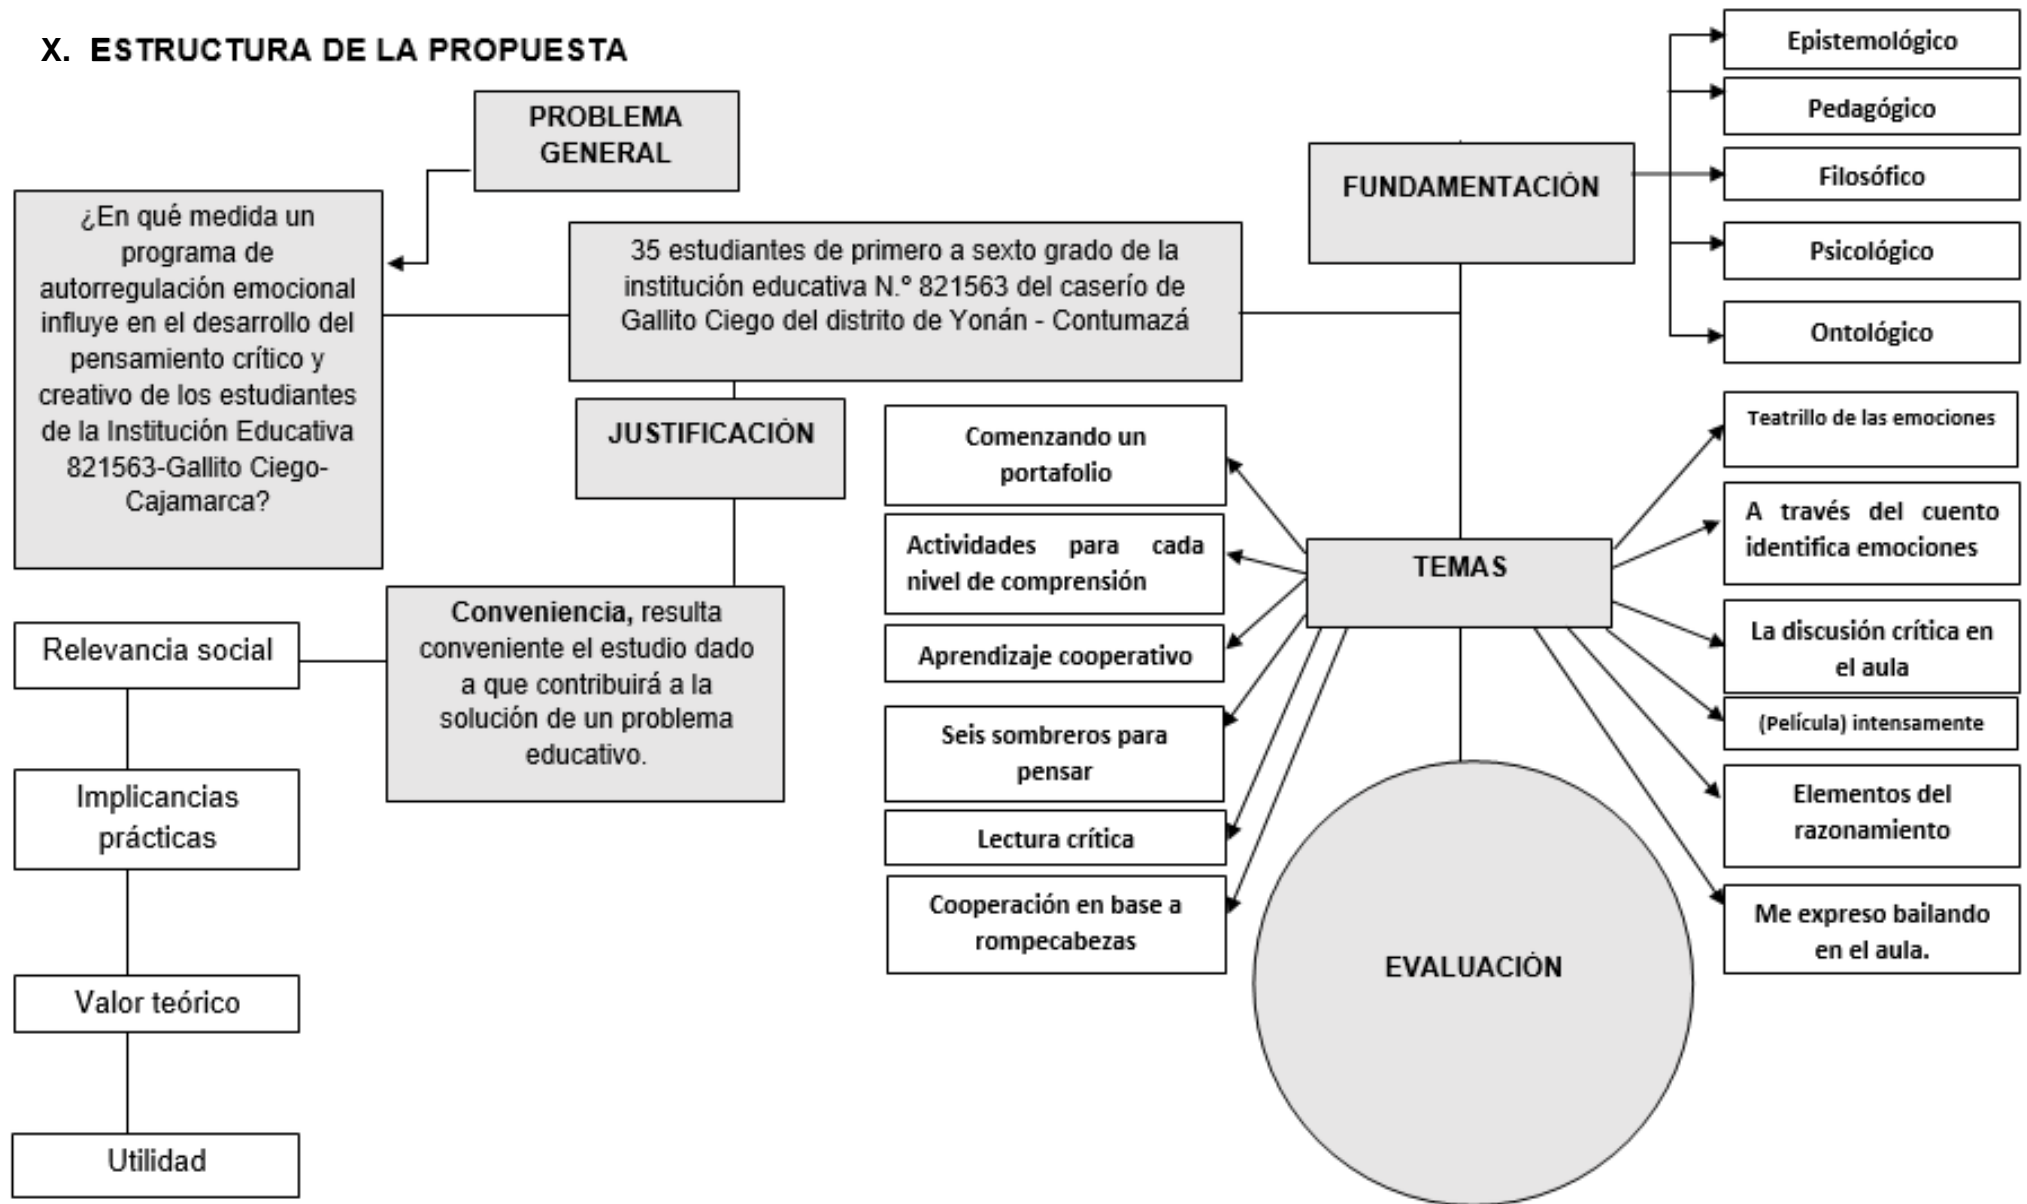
X. ESTRUCTURA DE LA PROPUESTA

PROBLEMA GENERAL

¿En qué medida un programa de autorregulación emocional influye en el desarrollo del pensamiento crítico y creativo de los estudiantes de la Institución Educativa 821563-Gallito Ciego-Cajamarca?

35 estudiantes de primero a sexto grado de la institución educativa N.° 821563 del caserío de Gallito Ciego del distrito de Yonán - Contumazá

FUNDAMENTACIÓN

Epistemológico

Pedagógico

Filosófico

Psicológico

Ontológico

JUSTIFICACIÓN

Conveniencia, resulta conveniente el estudio dado a que contribuirá a la solución de un problema educativo.

Relevancia social

Implicancias prácticas

Valor teórico

Utilidad

TEMAS

Comenzando un portafolio

Actividades para cada nivel de comprensión

Aprendizaje cooperativo

Seis sombreros para pensar

Lectura crítica

Cooperación en base a rompecabezas

Teatrillo de las emociones

A través del cuento identifica emociones

La discusión crítica en el aula

(Película) intensamente

Elementos del razonamiento

Me expreso bailando en el aula.

EVALUACIÓN